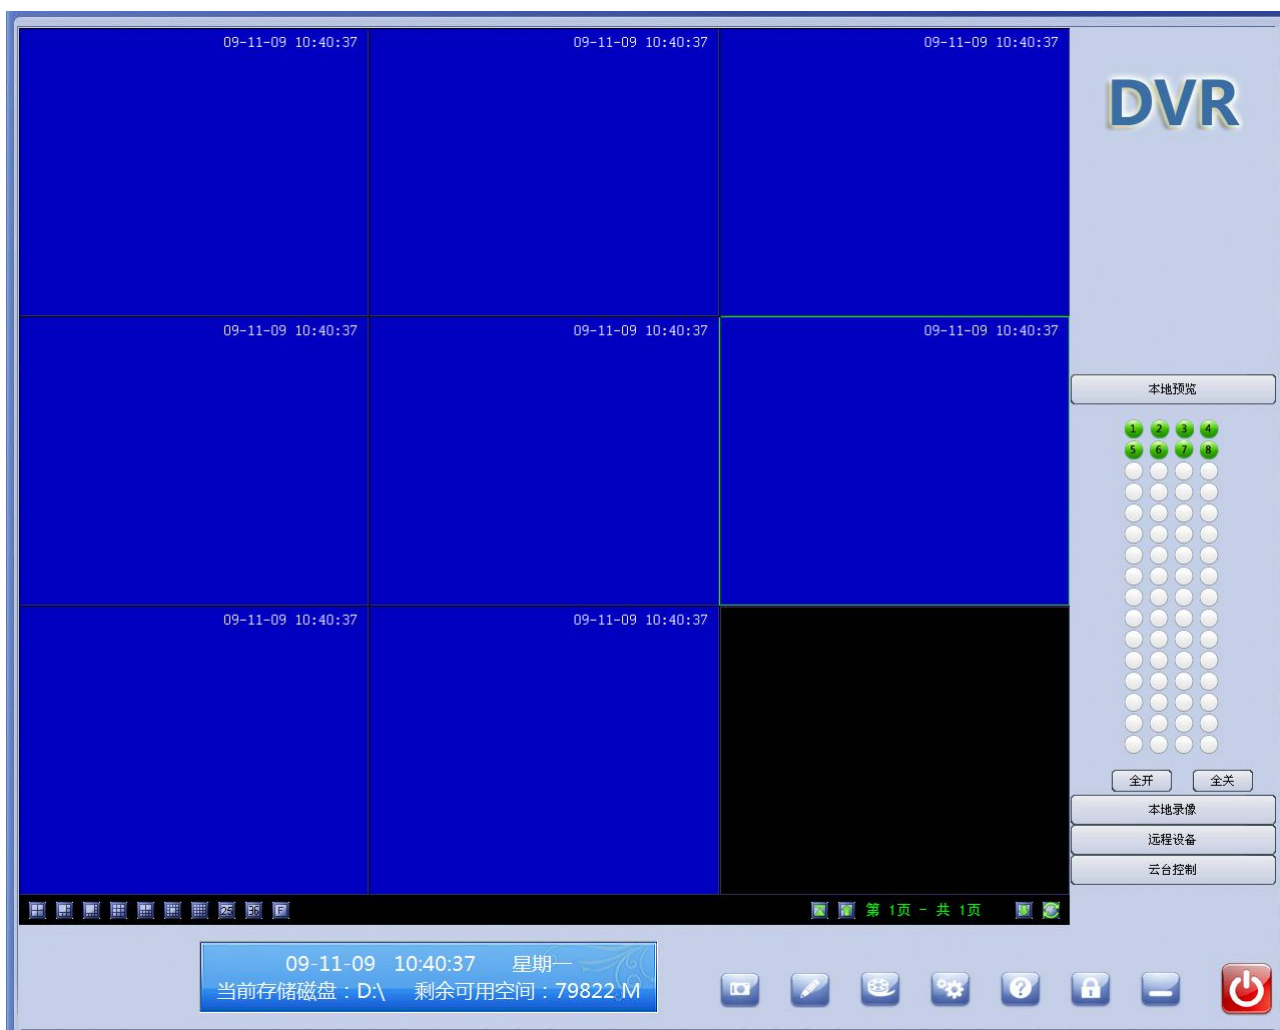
09-11-09 10:40:37

09-11-09 10:40:37

09-11-09 10:40:37

DVR

09-11-09 10:40:37

09-11-09 10:40:37

09-11-09 10:40:37

本地预览

1 2 3 4
5 6 7 8

09-11-09 10:40:37

09-11-09 10:40:37

全开 全关

本地录像

远程设备

云台控制

第 1页 - 共 1页

09-11-09 10:40:37 星期一
当前存储磁盘：D:\ 剩余可用空间：79822 M